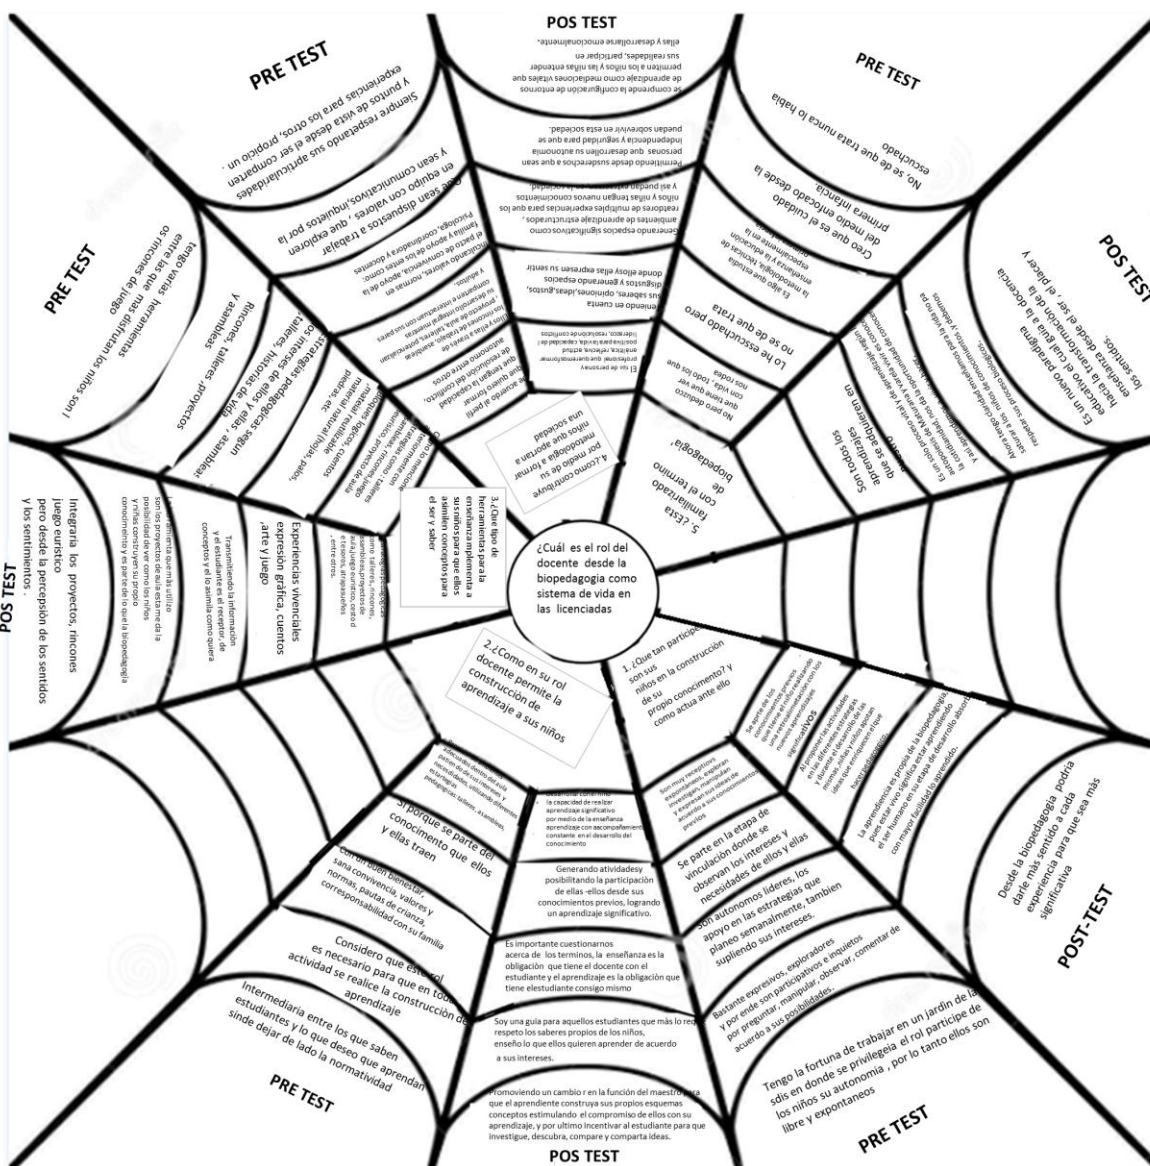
POS TEST

PRE TEST

PRE TEST

POS TEST

PRE TEST

POS TEST

¿Cuál es el rol del docente desde la biopedagogia como sistema de vida en las licenciadas

1. ¿Que tan participe son sus niños en la construcción de su propio conocimiento? y como actua ante ello

2.¿Como en su rol docente permite la construcción de aprendizaje a sus niños

3.¿Que tipo de herramientas para la enseñanza implementa a sus niños para que ellos asimilen conceptos para el ser y saber

4.¿como contribuye por medio de su metodología a formar niños que aporten a una sociedad

5. ¿Esta familiarizado con el termino de biopedagogía?

Lo he escuchado pero no se de que trata

No, se de que trata nunca lo habia escuchado

Creo que es el cuidado del medio enfocado desde la primera infancia

Son todos los aprendisajes que adquirimos en

Es un nuevo paradigma educativo el cual guia a la docencia hacia la transformación de la enseñanza desde el ser , el placer y los sentidos.

Que sean dispuestos a trabajar en equipo con valores , que exploren y sean comunicativos, inquietos por la

Siempre respetando sus particularidades y puntos de vista desde el ser compartiendo experiencias para los otros, propiciando un .

Rincones, talleres, historias de vida y asambleas

Estrategias pedagógicas según los intereses de ellos y ellas , asambleas, talleres,

tengo varias herramientas entre las que mas disfrutan los niños son l os rincones de juego

Rincones, talleres ,proyectos

Integraría los proyectos, rincones juego euristico pero desde la percepción de los sentidos y los sentimientos .

Experiencias vivenciales expresión gráfica, cuentos ,arte y juego

Transmitiendo la información y el estudiante es el receptor, de conceptos y el lo asimila como quiera

Se parte en la etapa de vinculación donde se observan los intereses y necesidades de ellos y ellas

Son autonomos lideres, los apoyo en las estrategias que planeo semanalmente, tambien supliendo sus intereses.

Bastante expresivos, exploradores y por ende son participativos e inquietos por preguntar, manipular, observar, comentar de acuerdo a sus posibilidades.

Tengo la fortuna de trabajar en un jardín de la sdis en donde se privilegeia el rol participe de los niños su autonomia , por lo tanto ellos son libre y expontaneos

Desde la biopedagogia podría darle más sentido a cada experiencia para que sea más significativa

La aprendencia es propia de la biopedagogía, pues esta vivo significa estar aprendiendo el ser humano en su etapa de desarrollo adquiere con mayor facilidad lo aprendido.

Si porque se parte del conocimiento que ellos y ellas traen

Con un buen bienestar, sana convivencia, valores y normas, pautas de crianza, corresponsabilidad con su familia

Considero que este rol es necesario para que en toda actividad se realice la construcción de aprendizaje

Intermediaria entre los que saben estudiantes y lo que deseo que aprendan sinde dejar de lado la normatividad

Generando atividadesy posibilitando la participaciòn de ellas -ellos desde sus conocimientos previos, logrando un aprendizaje significativo.

Es importante cuestionarnos acerca de los terminos, la enseñanza es la obligaciòn que tiene el docente con el estudiante y el aprendizaje es la obligación que tiene elestudiante consigo mismo

Soy una guia para aquellos estudiantes que màs lo requieren respeto los saberes propios de los niños, enseño lo que ellos quieren aprender de acuerdo a sus intereses.

Promoviendo un cambio r en la función del maestro para que el aprendiente construya sus propios esquemas conceptos estimulando el compromiso de ellos con su aprendizaje, y por ultimo incentivar al estudiante para que investigue, descubra, compare y comparta ideas.

Son muy receptivos exponiendo, exploran investigan, manipulan y expresan sus ideas de acuerdo a sus conocimientos previos

la capacidad de realizar aprendizaje significativo por medio de la enseñanza aprendizaje con acompañamiento constante en el desarrollo del conocimiento

se comprende la configuración de entornos de aprendizaje como mediaciones vitales que permiten a los niños y las niñas entender sus realidades, participar en ellas y desarrollarse emocionalmente.

Permitiendo desde susderechos a que sean personas que desarrollen su autonomía independencia y seguridad para que se puedan sobrevivir en esta sociedad.

Generando espacios significativos como ambientes de aprendizaje estructurados, realizadores de multiples experiencias para que los niños y niñas tengan nuevos conocimientos y así puedan participar en la sociedad.

teniendo en cuenta sus saberes, opiniones,ideas,gustos, disgustos y generando espacios donde ellos y ellas expresen su sentir

El tipo de persona y profesional que queremos formar positiva para la vida, capacidad de liderazgo, resolución de conflictos

Es algo que estudia la biología y las ciencias de la educación

No pero deduzco que tiene que ver con la vida , todo lo que nos rodea

Como talleres, rincones, proyectos de aula, centros de interés, tesoros, , entre otros.

material natural(hojas, palos, piedras, etc

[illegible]